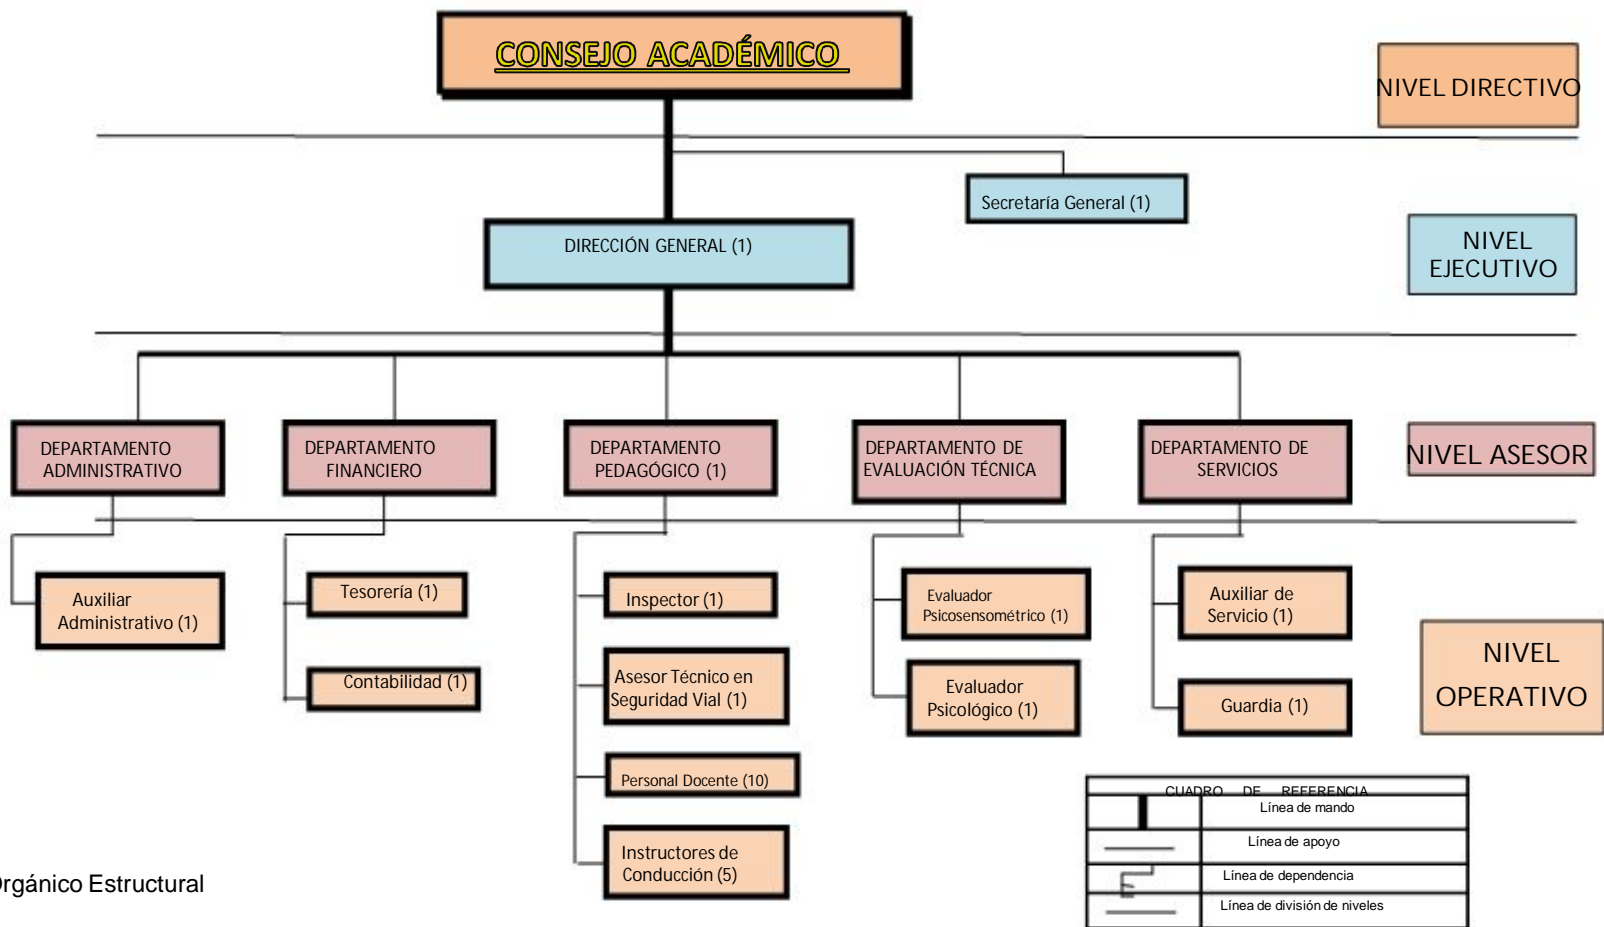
CONSEJO ACADÉMICO

NIVEL DIRECTIVO

Secretaría General (1)

DIRECCIÓN GENERAL (1)

NIVEL EJECUTIVO

DEPARTAMENTO ADMINISTRATIVO

DEPARTAMENTO FINANCIERO

DEPARTAMENTO PEDAGÓGICO (1)

DEPARTAMENTO DE EVALUACIÓN TÉCNICA

DEPARTAMENTO DE SERVICIOS

NIVEL ASESOR

Auxiliar Administrativo (1)

Tesorería (1)

Contabilidad (1)

Inspector (1)

Asesor Técnico en Seguridad Vial (1)

Personal Docente (10)

Instructores de Conducción (5)

Evaluador Psicosensométrico (1)

Evaluador Psicológico (1)

Auxiliar de Servicio (1)

Guardia (1)

NIVEL OPERATIVO

| CUADRO DE REFERENCIA | |
|---|---|
| | Línea de mando |
| | Línea de apoyo |
| | Línea de dependencia |
| | Línea de división de niveles |

Orgánico Estructural